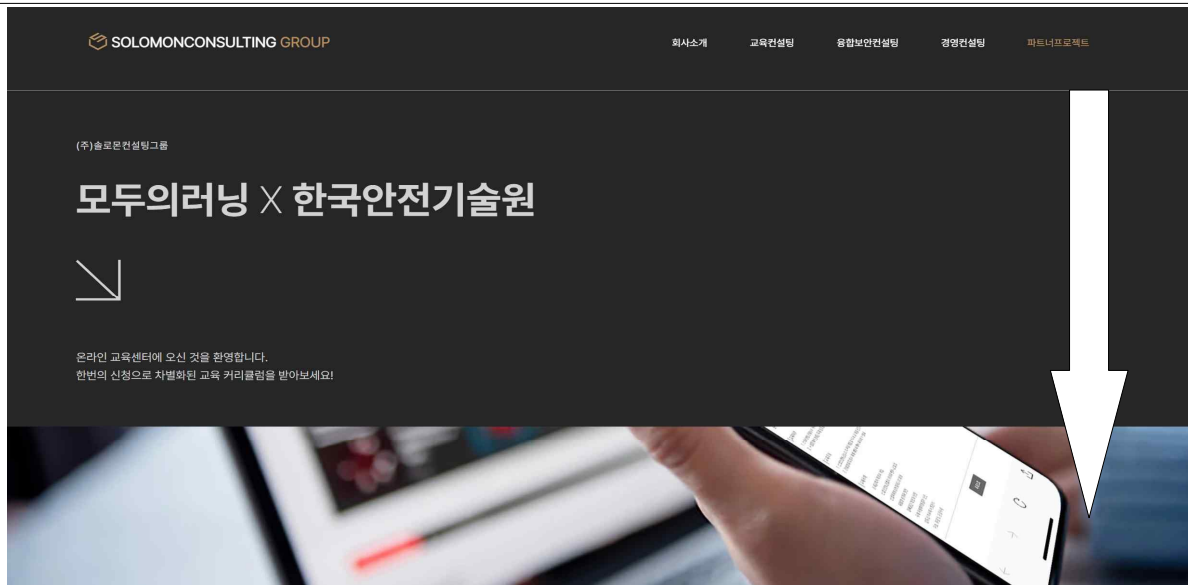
SOLOMONCONSULTING GROUP

회사소개 교육컨설팅 융합보안컨설팅 경영컨설팅 파트너프로젝트

(주)솔로몬컨설팅그룹

모두의러닝 X 한국안전기술원

온라인 교육센터에 오신 것을 환영합니다.
한번의 신청으로 차별화된 교육 커리큘럼을 받아보세요!